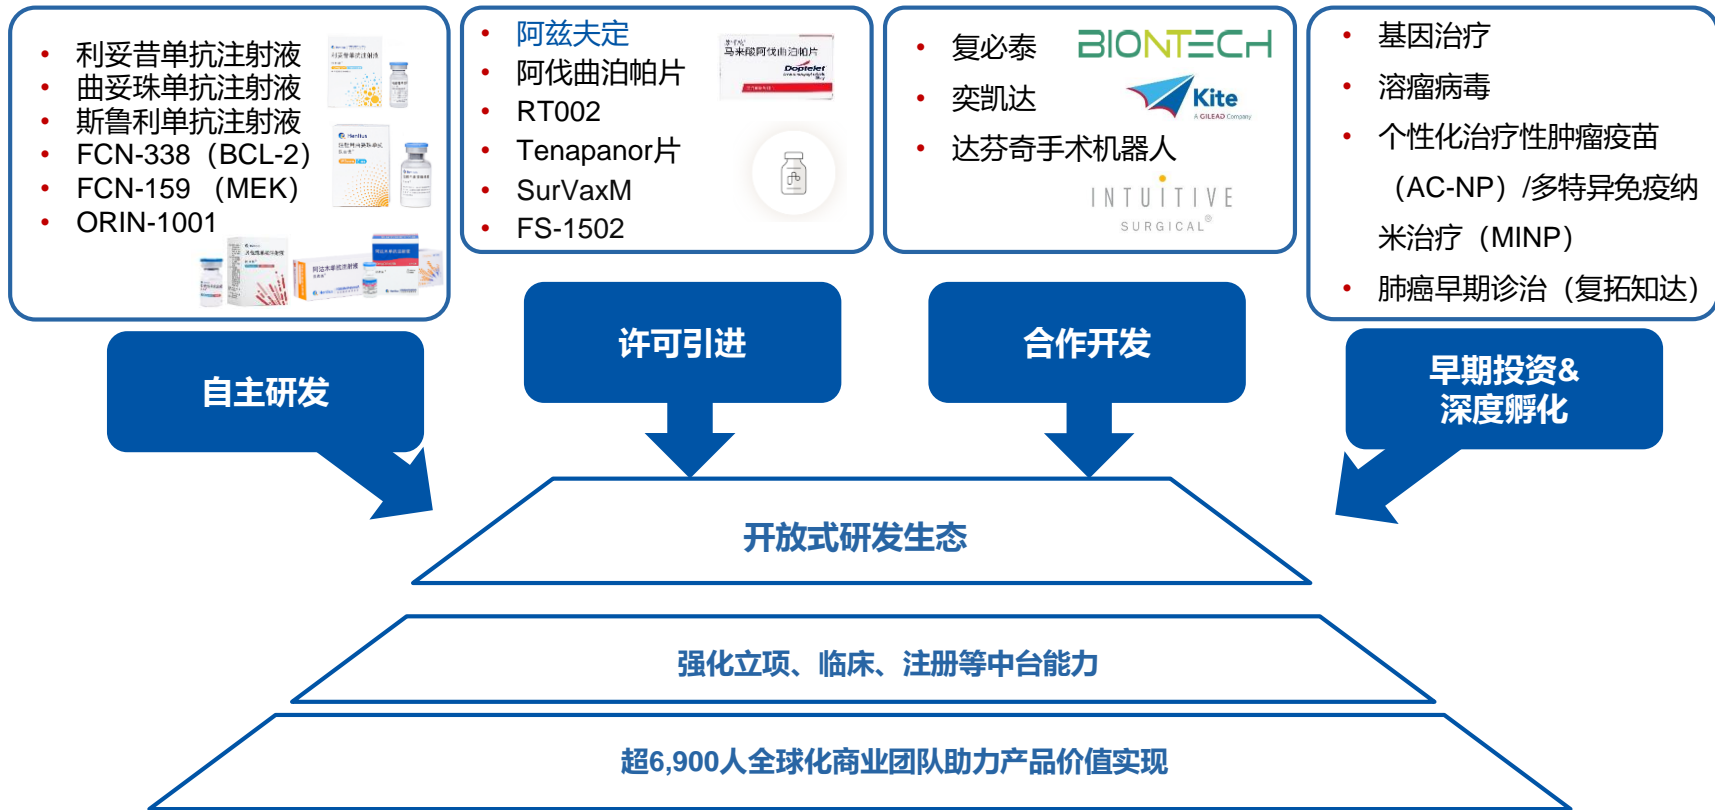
- 利妥昔单抗注射液
- 曲妥珠单抗注射液
- 斯鲁利单抗注射液
- FCN-338（BCL-2）
- FCN-159 （MEK）
- ORIN-1001

- 阿兹夫定
- 阿伐曲泊帕片
- RT002
- Tenapanor片
- SurVaxM
- FS-1502

Doptelet

- 复必泰
- 奕凯达
- 达芬奇手术机器人

BIONTECH
Kite
A GILEAD Company
INTUITIVE
SURGICAL®

- 基因治疗
- 溶瘤病毒
- 个性化治疗性肿瘤疫苗（AC-NP）/多特异免疫纳米治疗（MINP）
- 肺癌早期诊治（复拓知达）

自主研发

许可引进

合作开发

早期投资&深度孵化

开放式研发生态

强化立项、临床、注册等中台能力

超6,900人全球化商业团队助力产品价值实现